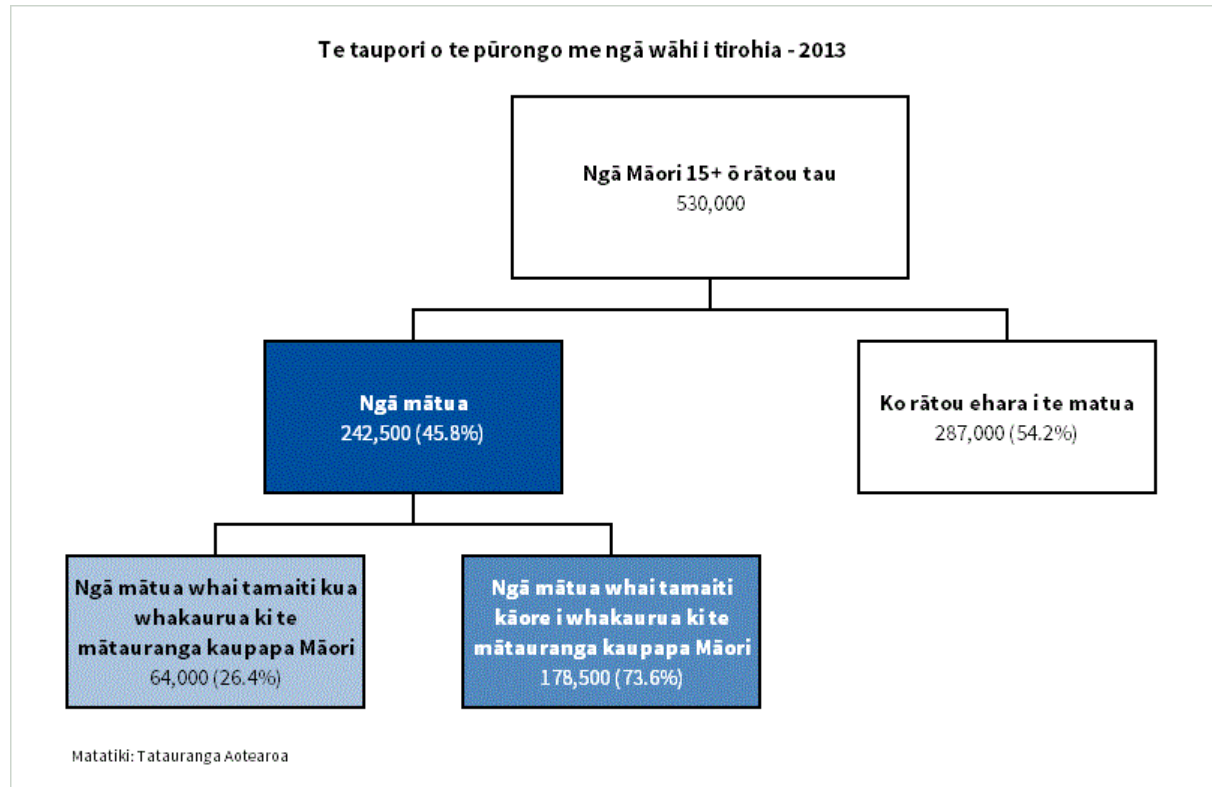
Te taupori o te pūrongo me ngā wāhi i tirohia - 2013

Ngā Māori 15+ ō rātou tau
530,000

Ngā mātua
242,500 (45.8%)

Ko rātou ehara i te matua
287,000 (54.2%)

Ngā mātua whai tamaiti kua whakaurua ki te mātauranga kaupapa Māori
64,000 (26.4%)

Ngā mātua whai tamaiti kāore i whakaurua ki te mātauranga kaupapa Māori
178,500 (73.6%)

Matatiki: Tatauranga Aotearoa